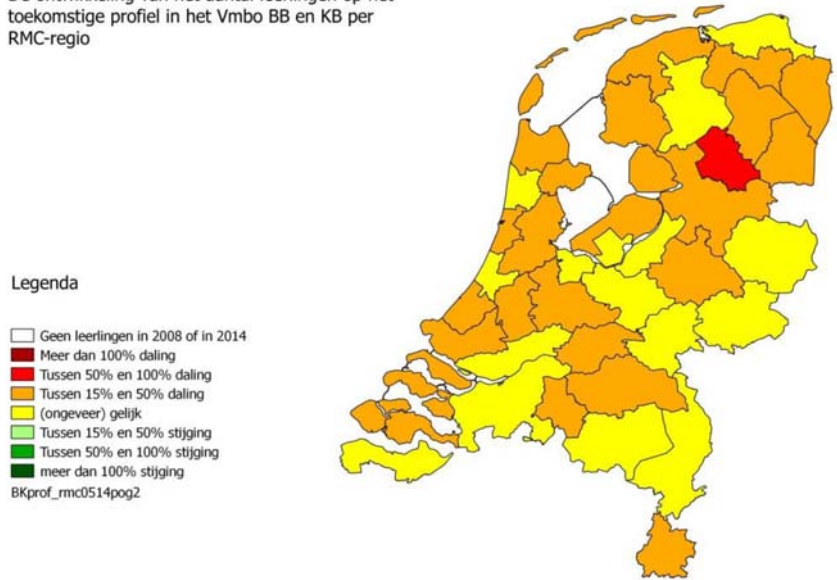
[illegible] toekomstige profiel in het Vmbo BB en KB per RMC-regio

Legenda

Geen leerlingen in 2008 of in 2014
Meer dan 100% daling
Tussen 50% en 100% daling
Tussen 15% en 50% daling
(ongeveer) gelijk
Tussen 15% en 50% stijging
Tussen 50% en 100% stijging
meer dan 100% stijging
BKprof_rmc0514pog2